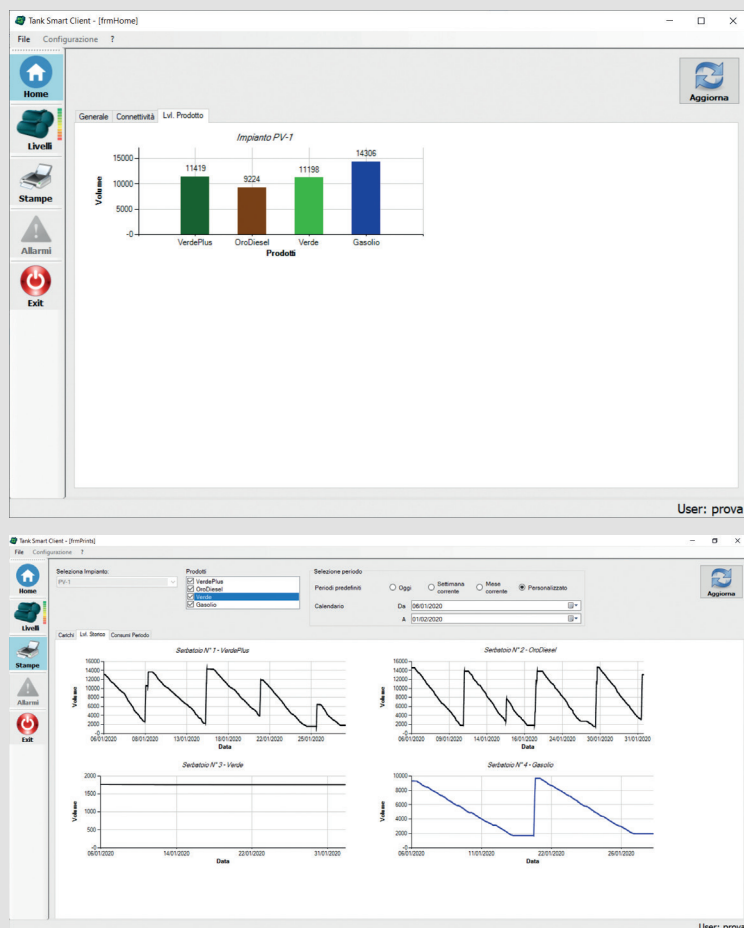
Tank Smart Client - [frmHome]

File Configurazione ?

Home
Livelli
Stampe
Allarmi
Exit

Aggiorna

Generale Connettività Lvl. Prodotto

Impianto PV-1

15000
10000
5000
0

Volume

11419
9224
11198
14306

VerdePlus OroDiesel Verde Gasolio
Prodotti

User: prova

Tank Smart Client - [frmPrints]

File Configurazione ?

Home
Livelli
Stampe
Allarmi
Exit

Seleziona Impianto:
PV-1

Prodotti
VerdePlus
OroDiesel
Verde
Gasolio

Selezione periodo
Periodi predefiniti
Oggi
Settimana corrente
Mese corrente
Personalizzato
Calendario
Da 06/01/2020
A 01/02/2020

Aggiorna

Carichi Lvl. Storico Consumi Periodo

Serbatoio N° 1 - VerdePlus
16000 14000 12000 10000 8000 6000 4000 2000 0
Volume
06/01/2020 08/01/2020 13/01/2020 18/01/2020 22/01/2020 25/01/2020
Data

Serbatoio N° 2 - OroDiesel
16000 14000 12000 10000 8000 6000 4000 2000 0
Volume
06/01/2020 09/01/2020 14/01/2020 16/01/2020 21/01/2020 24/01/2020 30/01/2020 31/01/2020
Data

Serbatoio N° 3 - Verde
2000 1500 1000 500 0
Volume
06/01/2020 14/01/2020 22/01/2020 31/01/2020
Data

Serbatoio N° 4 - Gasolio
10000 8000 6000 4000 2000 0
Volume
06/01/2020 11/01/2020 22/01/2020 26/01/2020
Data

User: prova